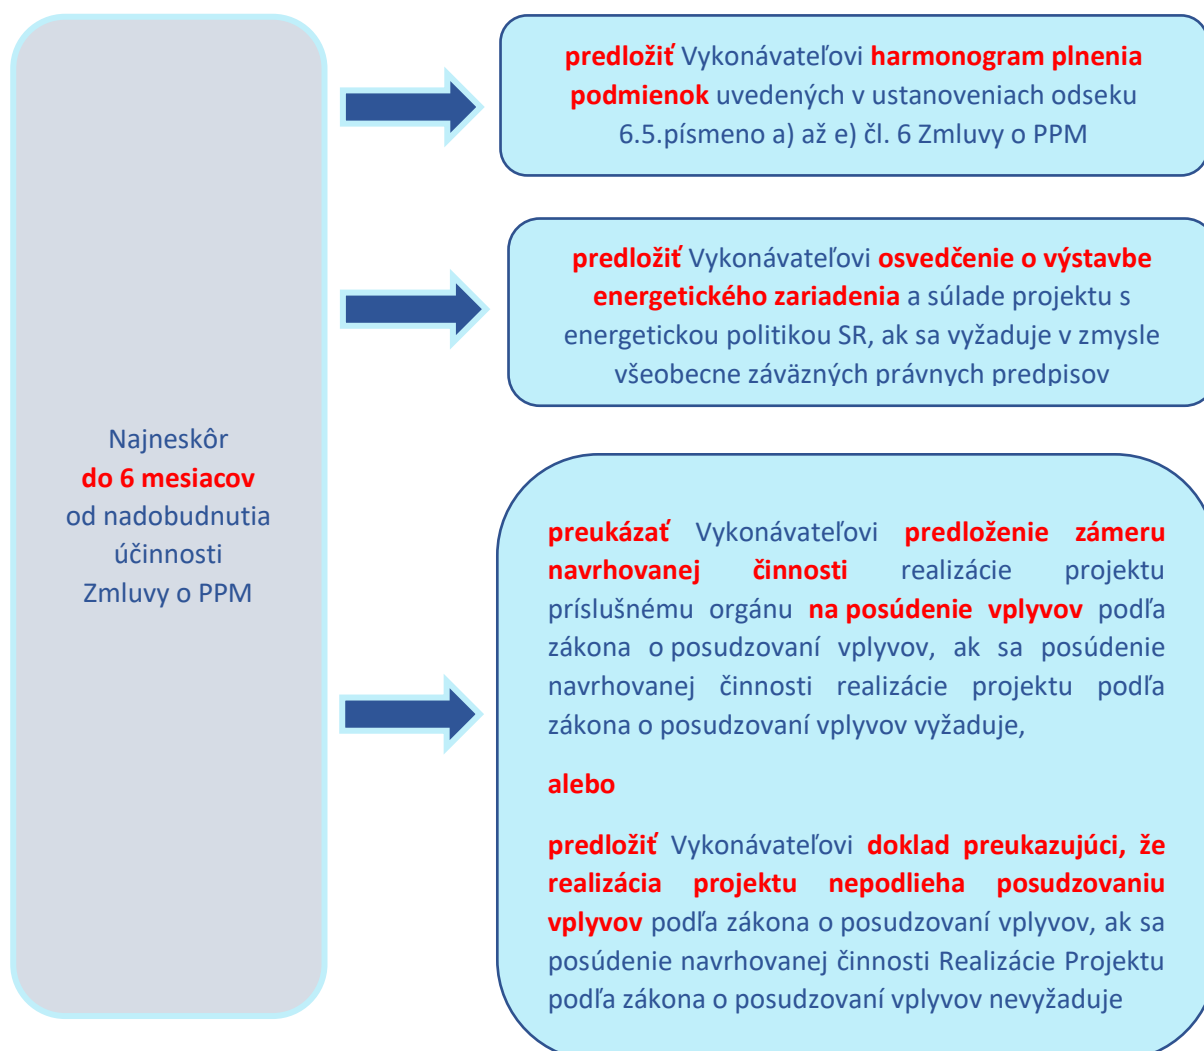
Najneskôr
do 6 mesiacov
od nadobudnutia
účinnosti
Zmluvy o PPM

predložiť Vykonávateľovi harmonogram plnenia podmienok uvedených v ustanoveniach odseku 6.5.písmeno a) až e) čl. 6 Zmluvy o PPM

predložiť Vykonávateľovi osvedčenie o výstavbe energetického zariadenia a súlade projektu s energetickou politikou SR, ak sa vyžaduje v zmysle všeobecne záväzných právnych predpisov

preukázať Vykonávateľovi predloženie zámeru navrhovanej činnosti realizácie projektu príslušnému orgánu na posúdenie vplyvov podľa zákona o posudzovaní vplyvov, ak sa posúdenie navrhovanej činnosti realizácie projektu podľa zákona o posudzovaní vplyvov vyžaduje,

alebo

predložiť Vykonávateľovi doklad preukazujúci, že realizácia projektu nepodlieha posudzovaniu vplyvov podľa zákona o posudzovaní vplyvov, ak sa posúdenie navrhovanej činnosti Realizácie Projektu podľa zákona o posudzovaní vplyvov nevyžaduje